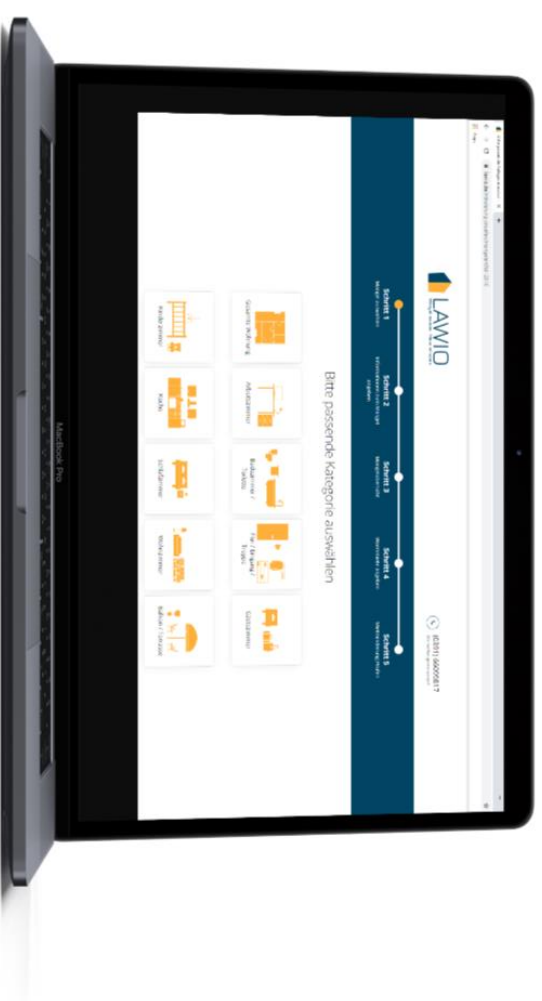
LAWIO

Schritt 1

Schritt 2

Schritt 3

Schritt 4

Schritt 5

Bitte passende Kategorie auswählen

Gesamte Wohnung

Arbeitszimmer

Badezimmer / Toilette

Flur / Eingang / Treppe

Gästezimmer

Kinderzimmer

Küche

Schlafzimmer

Wohnzimmer

Balkon / Terrasse

MacBook Pro